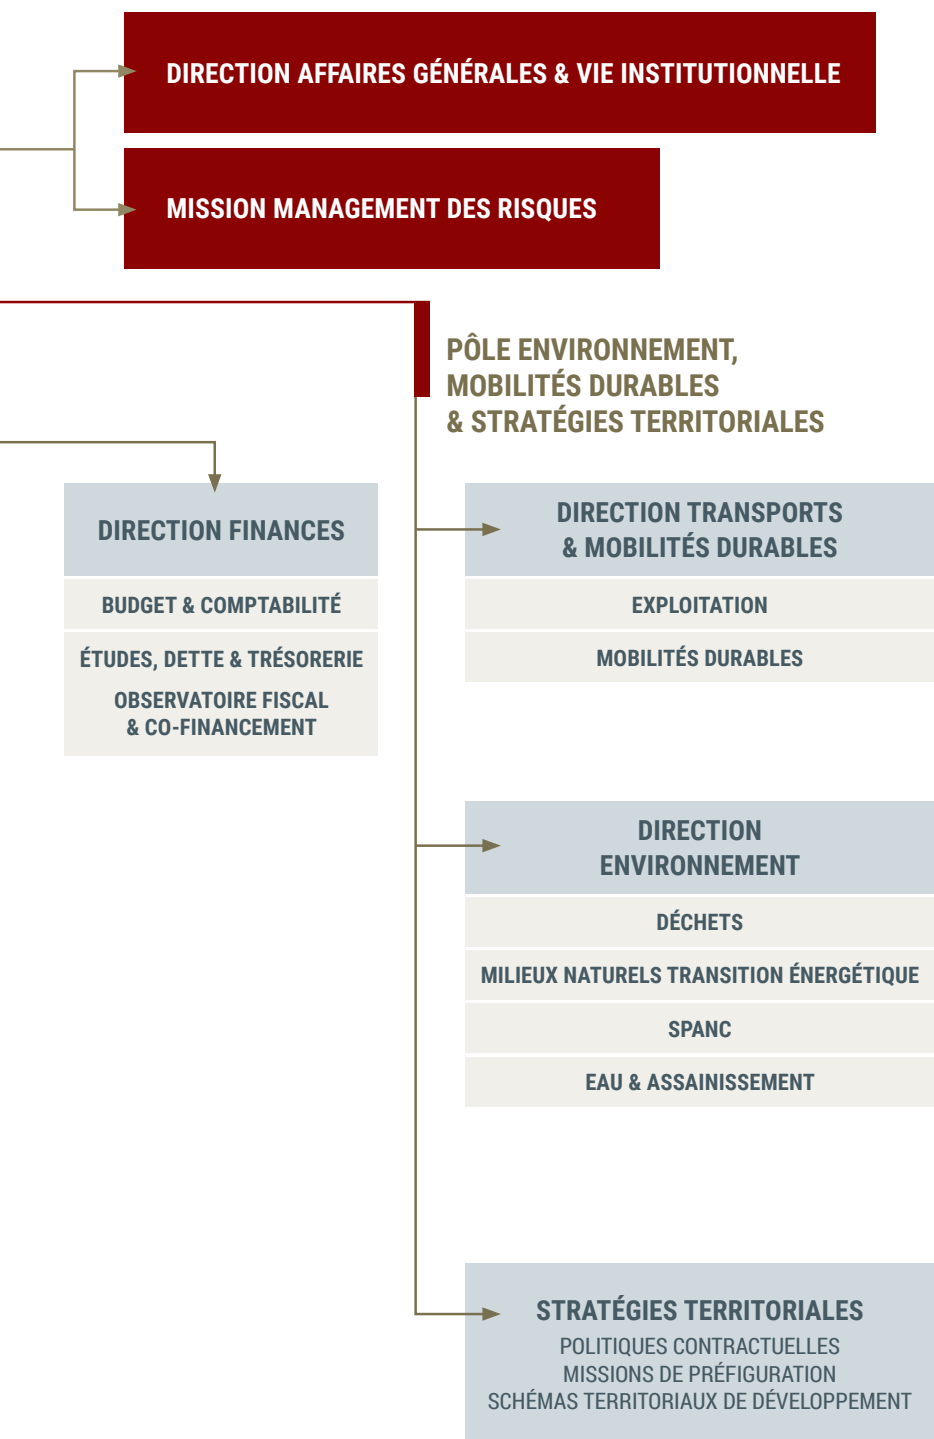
DIRECTION AFFAIRES GÉNÉRALES & VIE INSTITUTIONNELLE

MISSION MANAGEMENT DES RISQUES

PÔLE ENVIRONNEMENT, MOBILITÉS DURABLES & STRATÉGIES TERRITORIALES

DIRECTION FINANCES

BUDGET & COMPTABILITÉ

ÉTUDES, DETTE & TRÉSORERIE

OBSERVATOIRE FISCAL & CO-FINANCEMENT

DIRECTION TRANSPORTS & MOBILITÉS DURABLES

EXPLOITATION

MOBILITÉS DURABLES

DIRECTION ENVIRONNEMENT

DÉCHETS

MILIEUX NATURELS TRANSITION ÉNERGÉTIQUE

SPANC

EAU & ASSAINISSEMENT

STRATÉGIES TERRITORIALES

POLITIQUES CONTRACTUELLES
MISSIONS DE PRÉFIGURATION
SCHÉMAS TERRITORIAUX DE DÉVELOPPEMENT